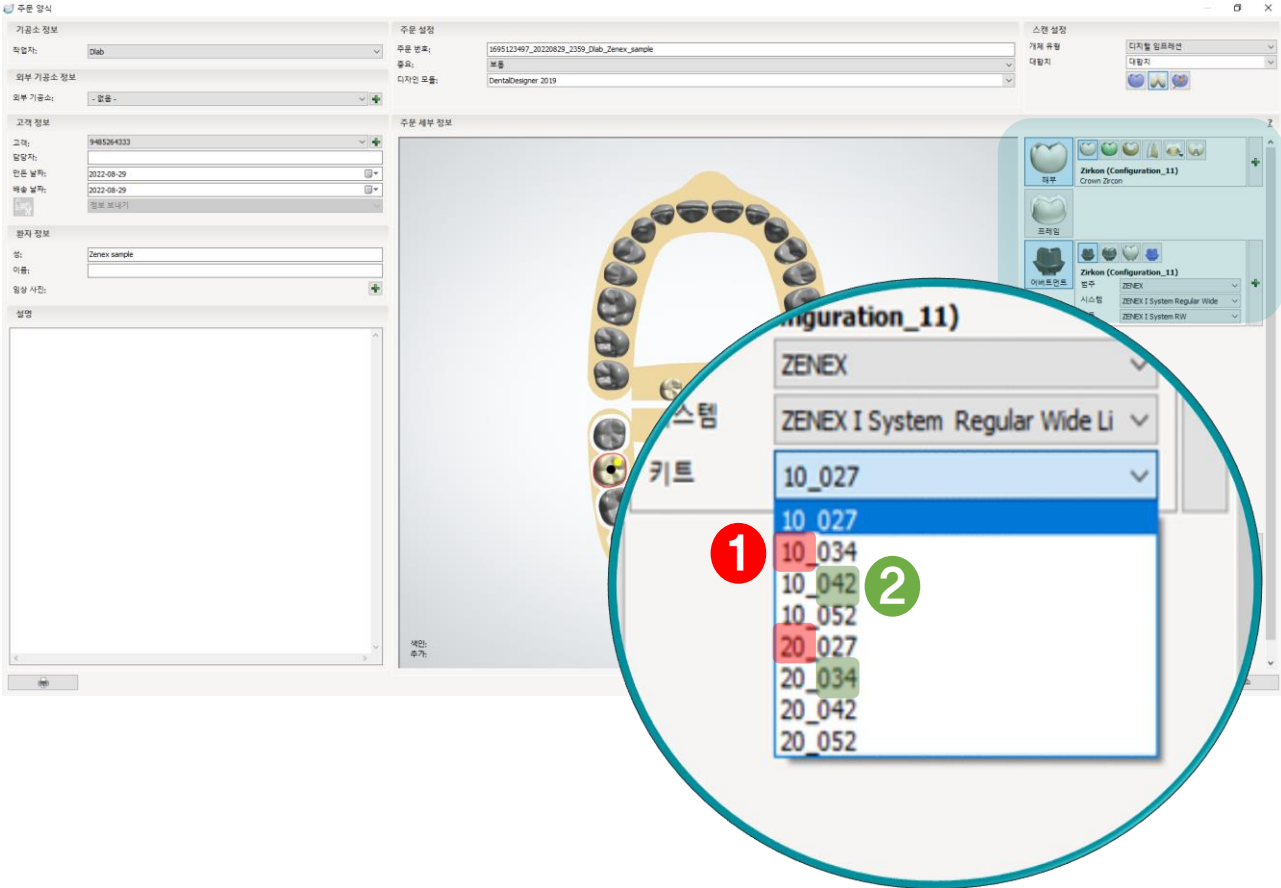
주문 양식

기공소 정보
작업자: Dlab

외부 기공소 정보
외부 기공소: - 없음 -

고객 정보
고객: 9485264333
담당자:
만든 날짜: 2022-08-29
배송 날짜: 2022-08-29
정보 보내기

환자 정보
성: Zenex sample
이름:
임상 사진:

설명

주문 설정
주문 번호: 1695123497_20220829_2359_Dlab_Zenex_sample
종류: 보통
디자인 모듈: DentalDesigner 2019

주문 세부 정보

색인:
추가:

스캔 설정
개체 유형 디지털 임프레션
대합치 대합치

?

파우
Zirkon (Configuration_11)
Crown Zircon

프레임

어버트먼트
Zirkon (Configuration_11)
범주 ZENEX
시스템 ZENEX I System Regular Wide
ZENEX I System RW

iguration_11)
ZENEX
스템 ZENEX I System Regular Wide Li
키트 10_027
10_027
1
10_034
10_042
2
10_052
20_027
20_034
20_042
20_052